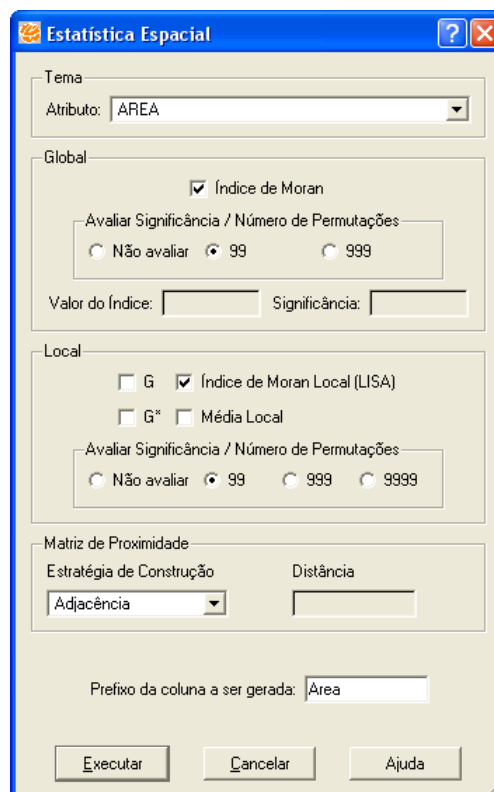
Estatística Espacial

Tema
Atributo: AREA

Global
Índice de Moran
Avaliar Significância / Número de Permutações
Não avaliar 99 999
Valor do Índice: Significância:

Local
G Índice de Moran Local (LISA)
G* Média Local
Avaliar Significância / Número de Permutações
Não avaliar 99 999 9999

Matriz de Proximidade
Estratégia de Construção Distância
Adjacência

Prefixo da coluna a ser gerada: Area

Executar Cancelar Ajuda